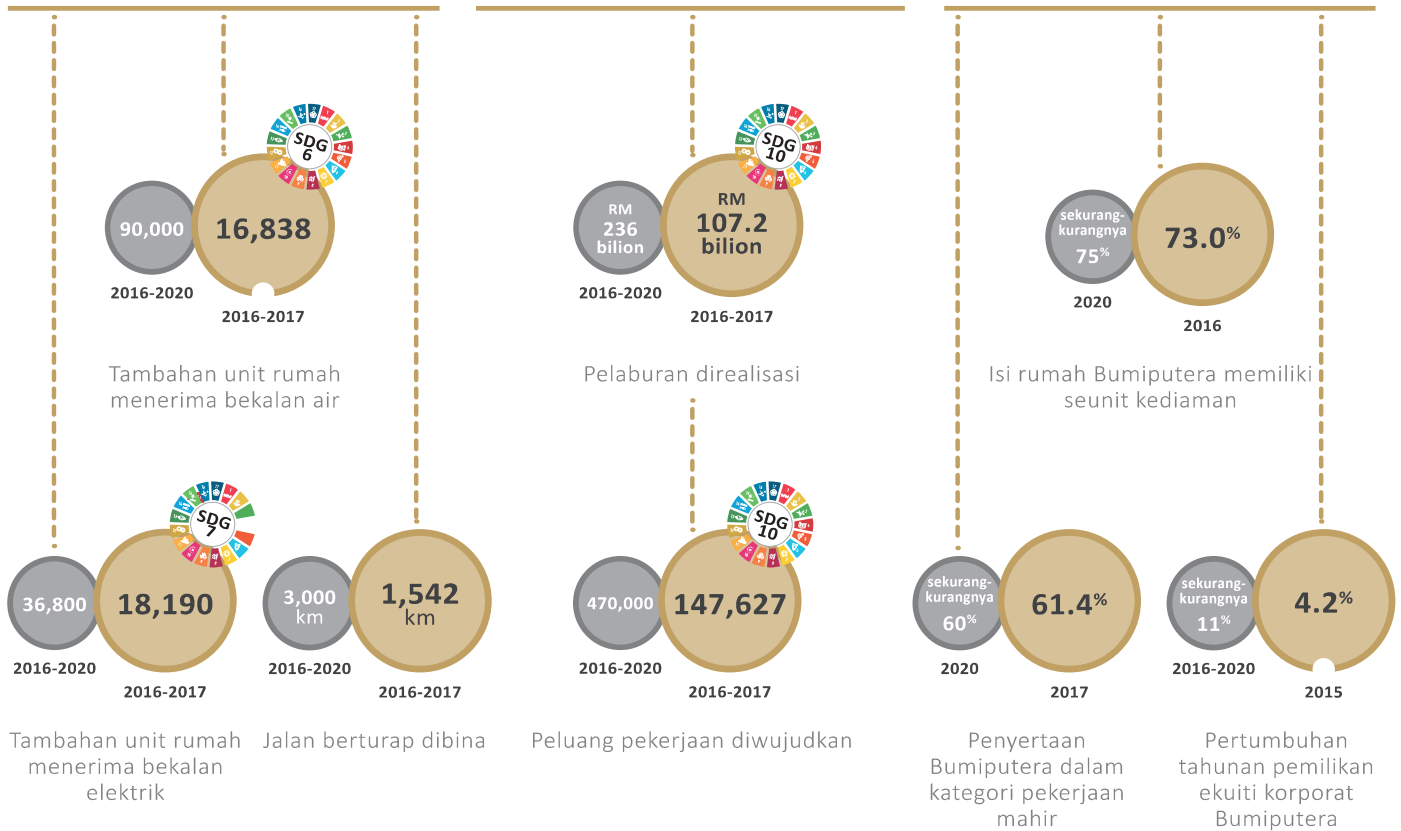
SDG 6

90,000

16,838

2016-2020

2016-2017

Tambahan unit rumah menerima bekalan air

SDG 10

RM 236 bilion

RM 107.2 bilion

2016-2020

2016-2017

Pelaburan direalisasi

sekurang-kurangnya 75%

73.0%

2020

2016

Isi rumah Bumiputera memiliki seunit kediaman

SDG 7

36,800

18,190

2016-2020

2016-2017

3,000 km

1,542 km

2016-2020

2016-2017

Tambahan unit rumah menerima bekalan elektrik

Jalan berturap dibina

SDG 10

470,000

147,627

2016-2020

2016-2017

Peluang pekerjaan diwujudkan

sekurang-kurangnya 60%

61.4%

2020

2017

sekurang-kurangnya 11%

4.2%

2016-2020

2015

Penyertaan Bumiputera dalam kategori pekerjaan mahir

Pertumbuhan tahunan pemilikan ekuiti korporat Bumiputera